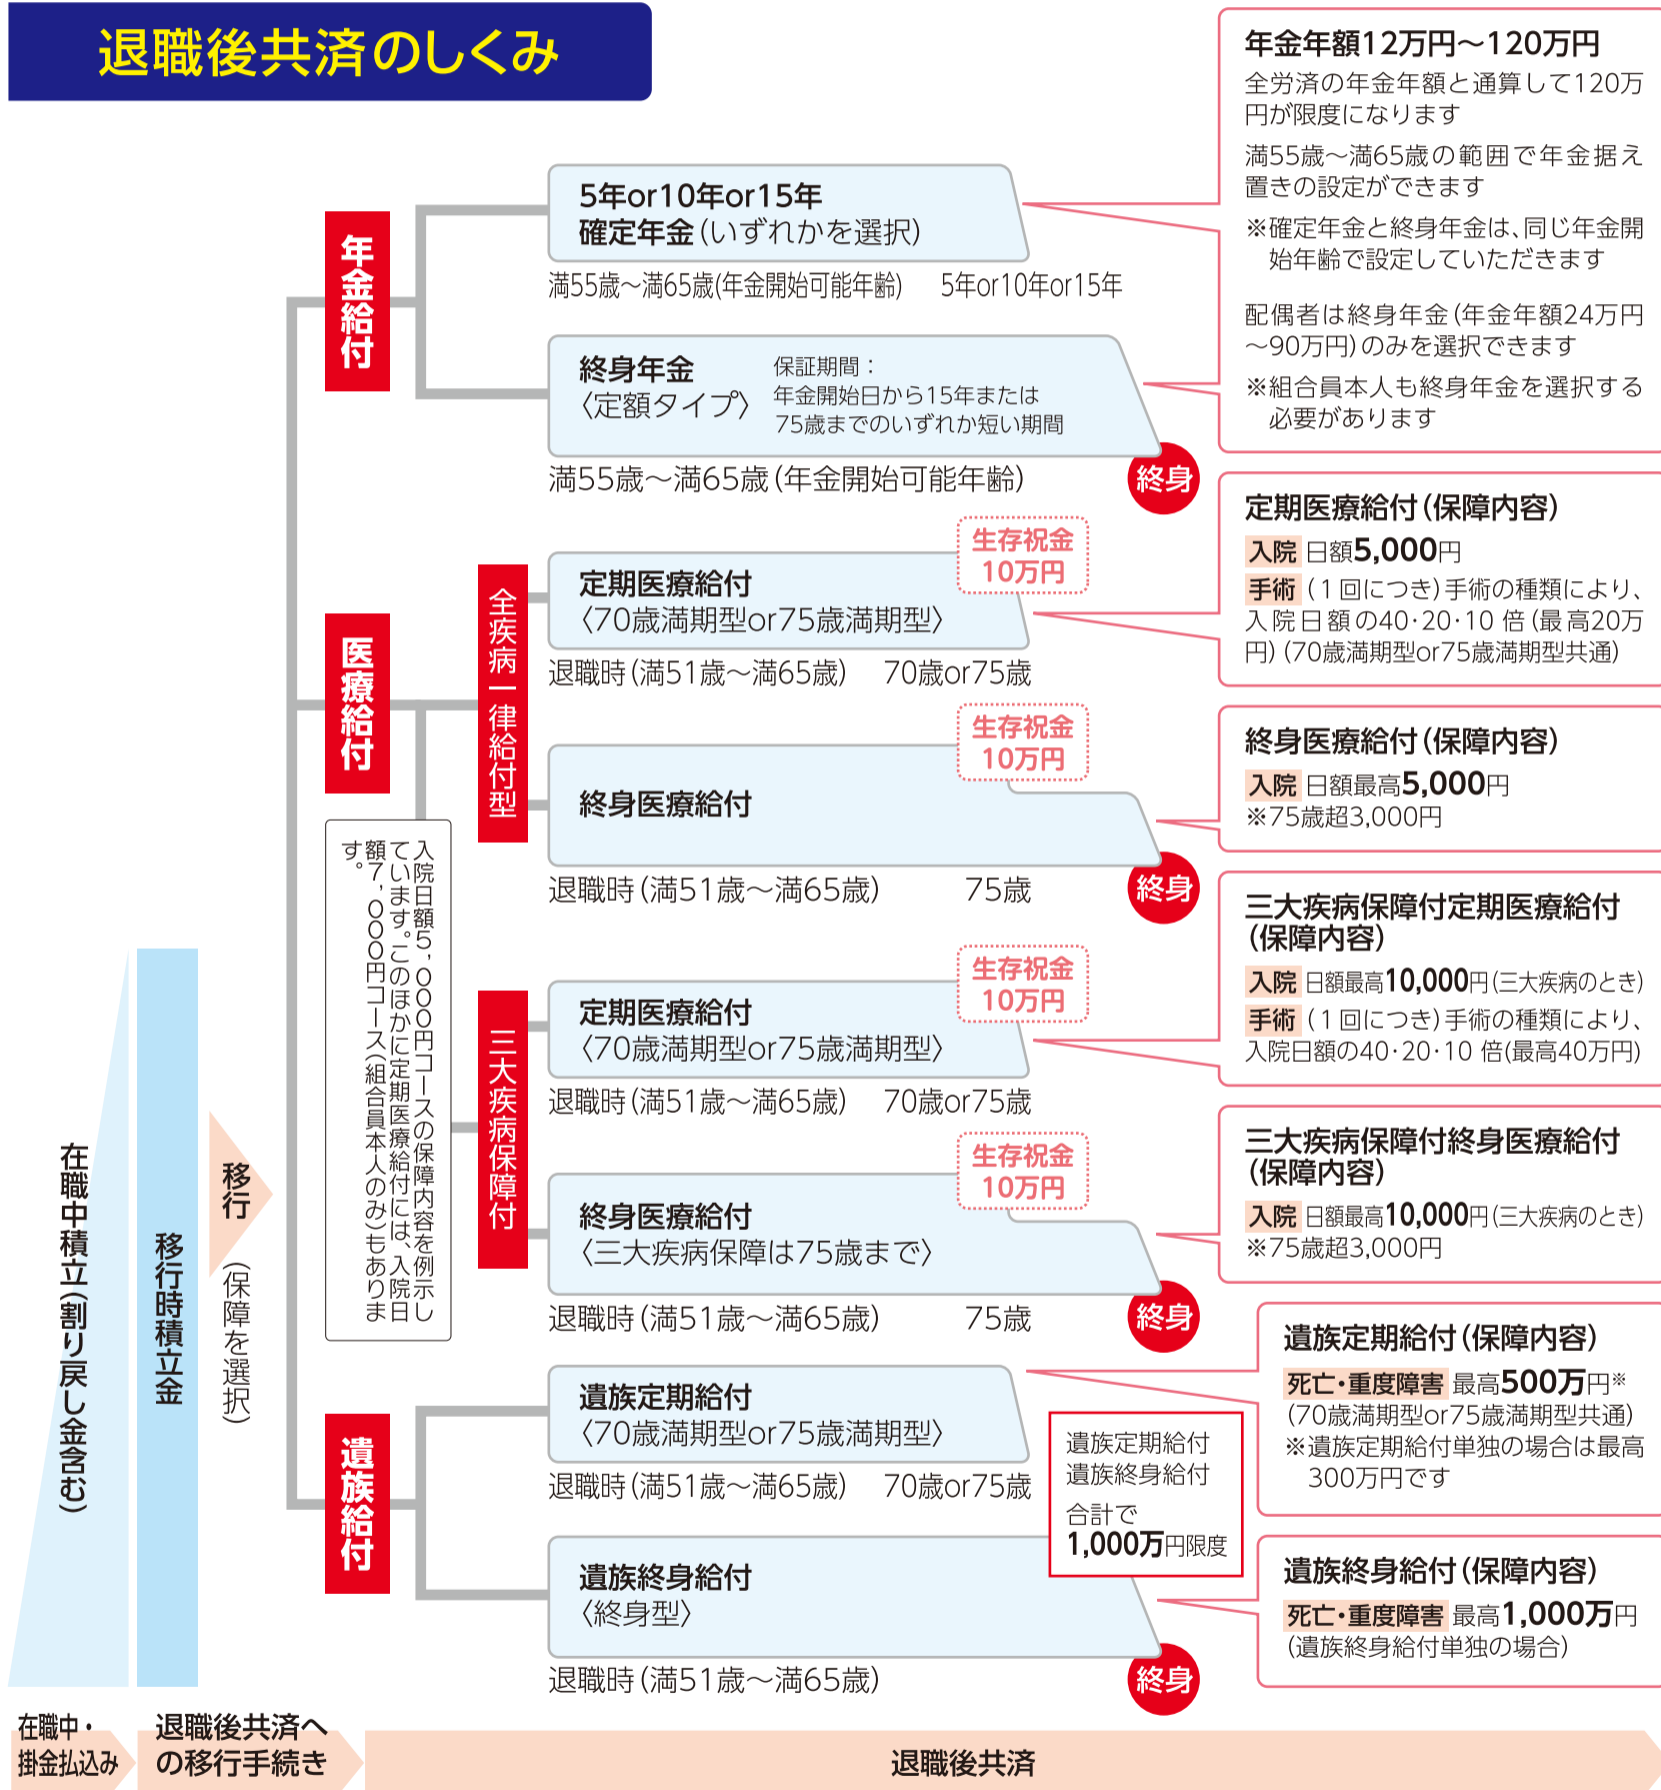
退職後共済のしくみ

年金給付

5年or10年or15年
確定年金(いずれかを選択)
満55歳～満65歳(年金開始可能年齢)　5年or10年or15年

終身年金
〈定額タイプ〉
保証期間：
年金開始日から15年または75歳までのいずれか短い期間
満55歳～満65歳(年金開始可能年齢)
終身

年金年額12万円～120万円
全労済の年金年額と通算して120万円が限度になります
満55歳～満65歳の範囲で年金据え置きの設定ができます
※確定年金と終身年金は、同じ年金開始年齢で設定していただきます
配偶者は終身年金(年金年額24万円～90万円)のみを選択できます
※組合員本人も終身年金を選択する必要があります

医療給付

全疾病一律給付型

生存祝金 10万円
定期医療給付
〈70歳満期型or75歳満期型〉
退職時(満51歳～満65歳)　70歳or75歳

定期医療給付(保障内容)
入院 日額5,000円
手術 (1回につき)手術の種類により、入院日額の40･20･10倍(最高20万円)(70歳満期型or75歳満期型共通)

生存祝金 10万円
終身医療給付
退職時(満51歳～満65歳)　75歳
終身

終身医療給付(保障内容)
入院 日額最高5,000円
※75歳超3,000円

入院日額5,000円コースの保障内容を例示しています。このほかに定期医療給付には、入院日額7,000円コース(組合員本人のみ)もあります。

三大疾病保障付

生存祝金 10万円
定期医療給付
〈70歳満期型or75歳満期型〉
退職時(満51歳～満65歳)　70歳or75歳

三大疾病保障付定期医療給付(保障内容)
入院 日額最高10,000円(三大疾病のとき)
手術 (1回につき)手術の種類により、入院日額の40･20･10倍(最高40万円)

生存祝金 10万円
終身医療給付
〈三大疾病保障は75歳まで〉
退職時(満51歳～満65歳)　75歳
終身

三大疾病保障付終身医療給付(保障内容)
入院 日額最高10,000円(三大疾病のとき)
※75歳超3,000円

遺族給付

遺族定期給付
〈70歳満期型or75歳満期型〉
退職時(満51歳～満65歳)　70歳or75歳

遺族定期給付
遺族終身給付
合計で
1,000万円限度

遺族定期給付(保障内容)
死亡･重度障害 最高500万円※
(70歳満期型or75歳満期型共通)
※遺族定期給付単独の場合は最高300万円です

遺族終身給付
〈終身型〉
退職時(満51歳～満65歳)
終身

遺族終身給付(保障内容)
死亡･重度障害 最高1,000万円
(遺族終身給付単独の場合)

在職中積立(割り戻し金含む)
移行時積立金
移行(保障を選択)

在職中・掛金払込み
退職後共済への移行手続き
退職後共済